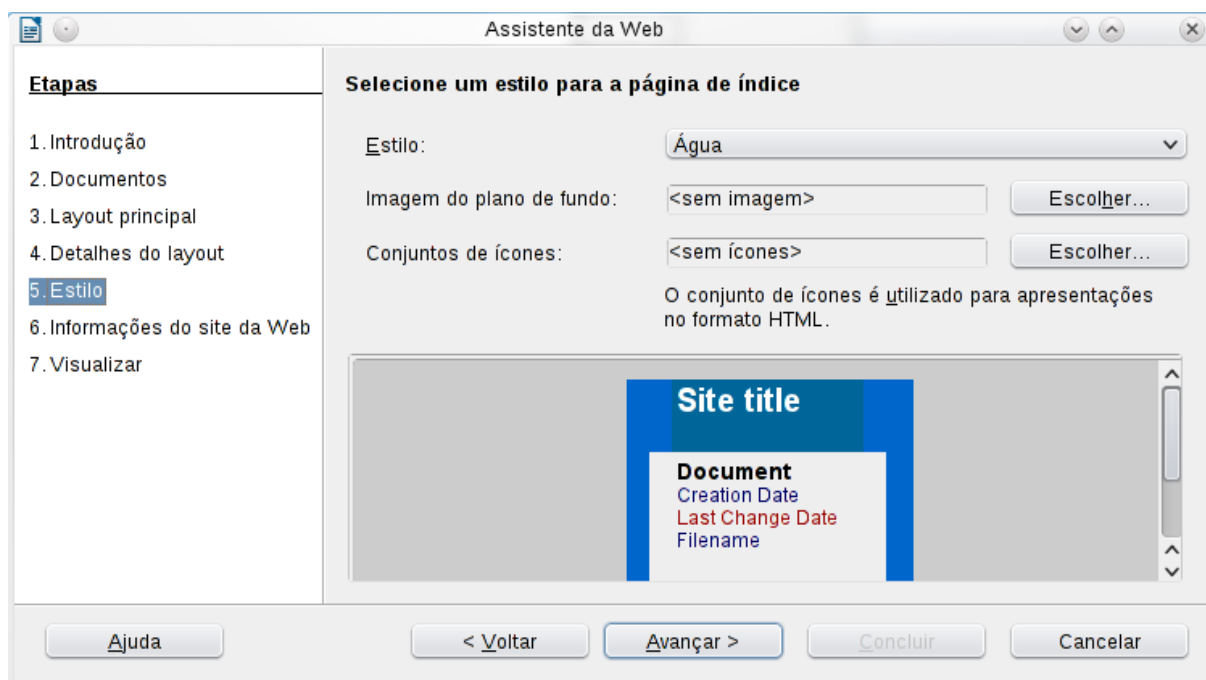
Assistente da Web

Etapas

1. Introdução
2. Documentos
3. Layout principal
4. Detalhes do layout
5. Estilo
6. Informações do site da Web
7. Visualizar

Selecione um estilo para a página de índice

Estilo: Água

Imagem do plano de fundo: <sem imagem> Escolher...

Conjuntos de ícones: <sem ícones> Escolher...

O conjunto de ícones é utilizado para apresentações no formato HTML.

Site title

Document
Creation Date
Last Change Date
Filename

Ajuda
< Voltar
Avançar >
Concluir
Cancelar